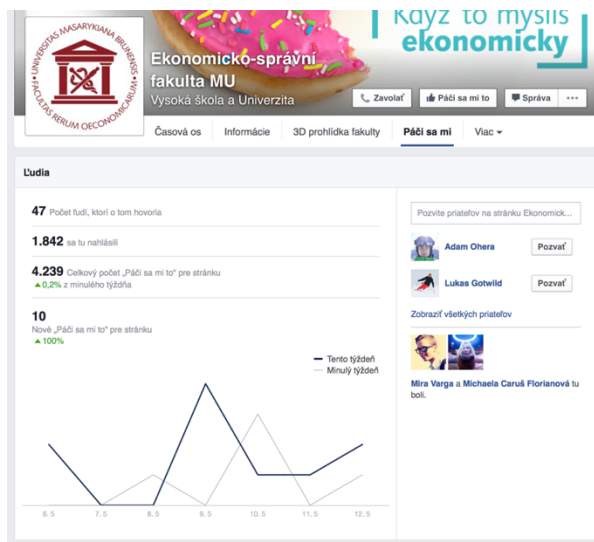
UNIVERSITAS MASARYKIANA BRUNENSIS
FACULTAS RERUM OECONOMICARUM

Když to myslíš
ekonomicky

Ekonomicko-správní fakulta MU
Vysoká škola a Univerzita

Zavolať
Páči sa mi to
Správa
...

Časová os
Informácie
3D prohlídka fakulty
Páči sa mi
Viac

Ľudia

47 Počet ľudí, ktorí o tom hovoria

1.842 sa tu nahlásili

4.239 Celkový počet „Páči sa mi to" pre stránku
▲0,2% z minulého týždňa

10
Nové „Páči sa mi to" pre stránku
▲100%

Tento týždeň
Minulý týždeň

6. 5
7. 5
8. 5
9. 5
10. 5
11. 5
12. 5

Pozvite priateľov na stránku Ekonomick...

Adam Ohera
Pozvať

Lukas Gotwild
Pozvať

Zobraziť všetkých priateľov

Mira Varga a Michaela Caruš Florianová tu boli.